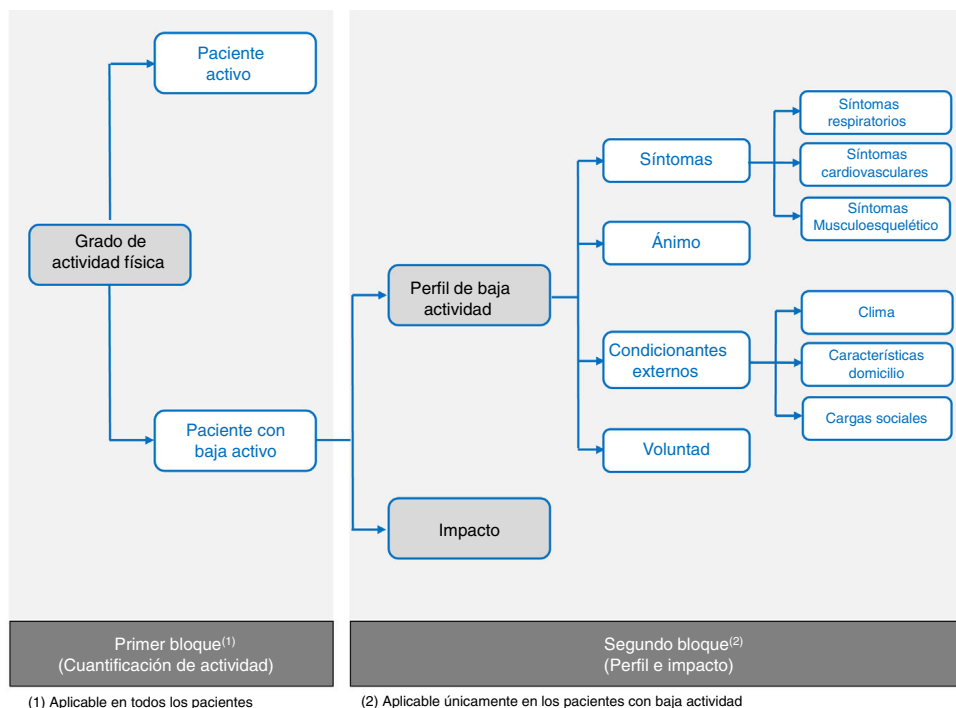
Paciente activo

Grado de actividad física

Paciente con baja activo

Perfil de baja actividad

Impacto

Síntomas

Ánimo

Condicionantes externos

Voluntad

Síntomas respiratorios

Síntomas cardiovasculares

Síntomas Musculoesquelético

Clima

Características domicilio

Cargas sociales

Primer bloque$^{(1)}$
(Cuantificación de actividad)

Segundo bloque$^{(2)}$
(Perfil e impacto)

(1) Aplicable en todos los pacientes

(2) Aplicable únicamente en los pacientes con baja actividad